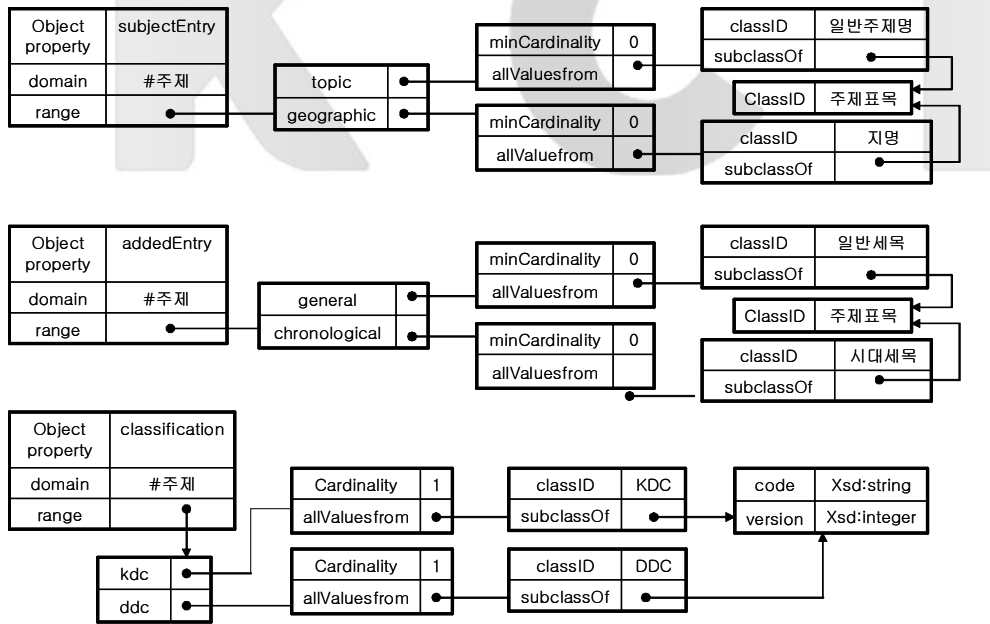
| Object property | subjectEntry |
|---|---|
| domain | #주제 |
| range | |

| topic | |
|---|---|
| geographic | |

| minCardinality | 0 |
|---|---|
| allValuesfrom | |

| minCardinality | 0 |
|---|---|
| allValuefrom | |

| classID | 일반주제명 |
|---|---|
| subclassOf | |

| ClassID | 주제표목 |
|---|---|

| classID | 지명 |
|---|---|
| subclassOf | |

| Object property | addedEntry |
|---|---|
| domain | #주제 |
| range | |

| general | |
|---|---|
| chronological | |

| minCardinality | 0 |
|---|---|
| allValuesfrom | |

| minCardinality | 0 |
|---|---|
| allValuesfrom | |

| classID | 일반세목 |
|---|---|
| subclassOf | |

| ClassID | 주제표목 |
|---|---|

| classID | 시대세목 |
|---|---|
| subclassOf | |

| Object property | classification |
|---|---|
| domain | #주제 |
| range | |

| kdc | |
|---|---|
| ddc | |

| Cardinality | 1 |
|---|---|
| allValuesfrom | |

| Cardinality | 1 |
|---|---|
| allValuesfrom | |

| classID | KDC |
|---|---|
| subclassOf | |

| classID | DDC |
|---|---|
| subclassOf | |

| code | Xsd:string |
|---|---|
| version | Xsd:integer |